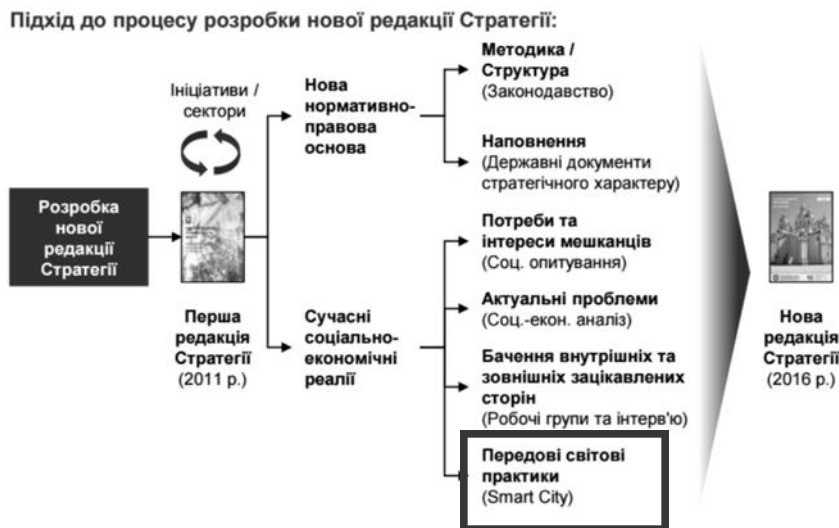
Підхід до процесу розробки нової редакції Стратегії:

Ініціативи / сектори

Розробка нової редакції Стратегії

Перша редакція Стратегії (2011 р.)

Нова нормативно-правова основа

Методика / Структура (Законодавство)

Наповнення (Державні документи стратегічного характеру)

Сучасні соціально-економічні реалії

Потреби та інтереси мешканців (Соц. опитування)

Актуальні проблеми (Соц.-екон. аналіз)

Бачення внутрішніх та зовнішніх зацікавлених сторін (Робочі групи та інтерв'ю)

Передові світові практики (Smart City)

Нова редакція Стратегії (2016 р.)